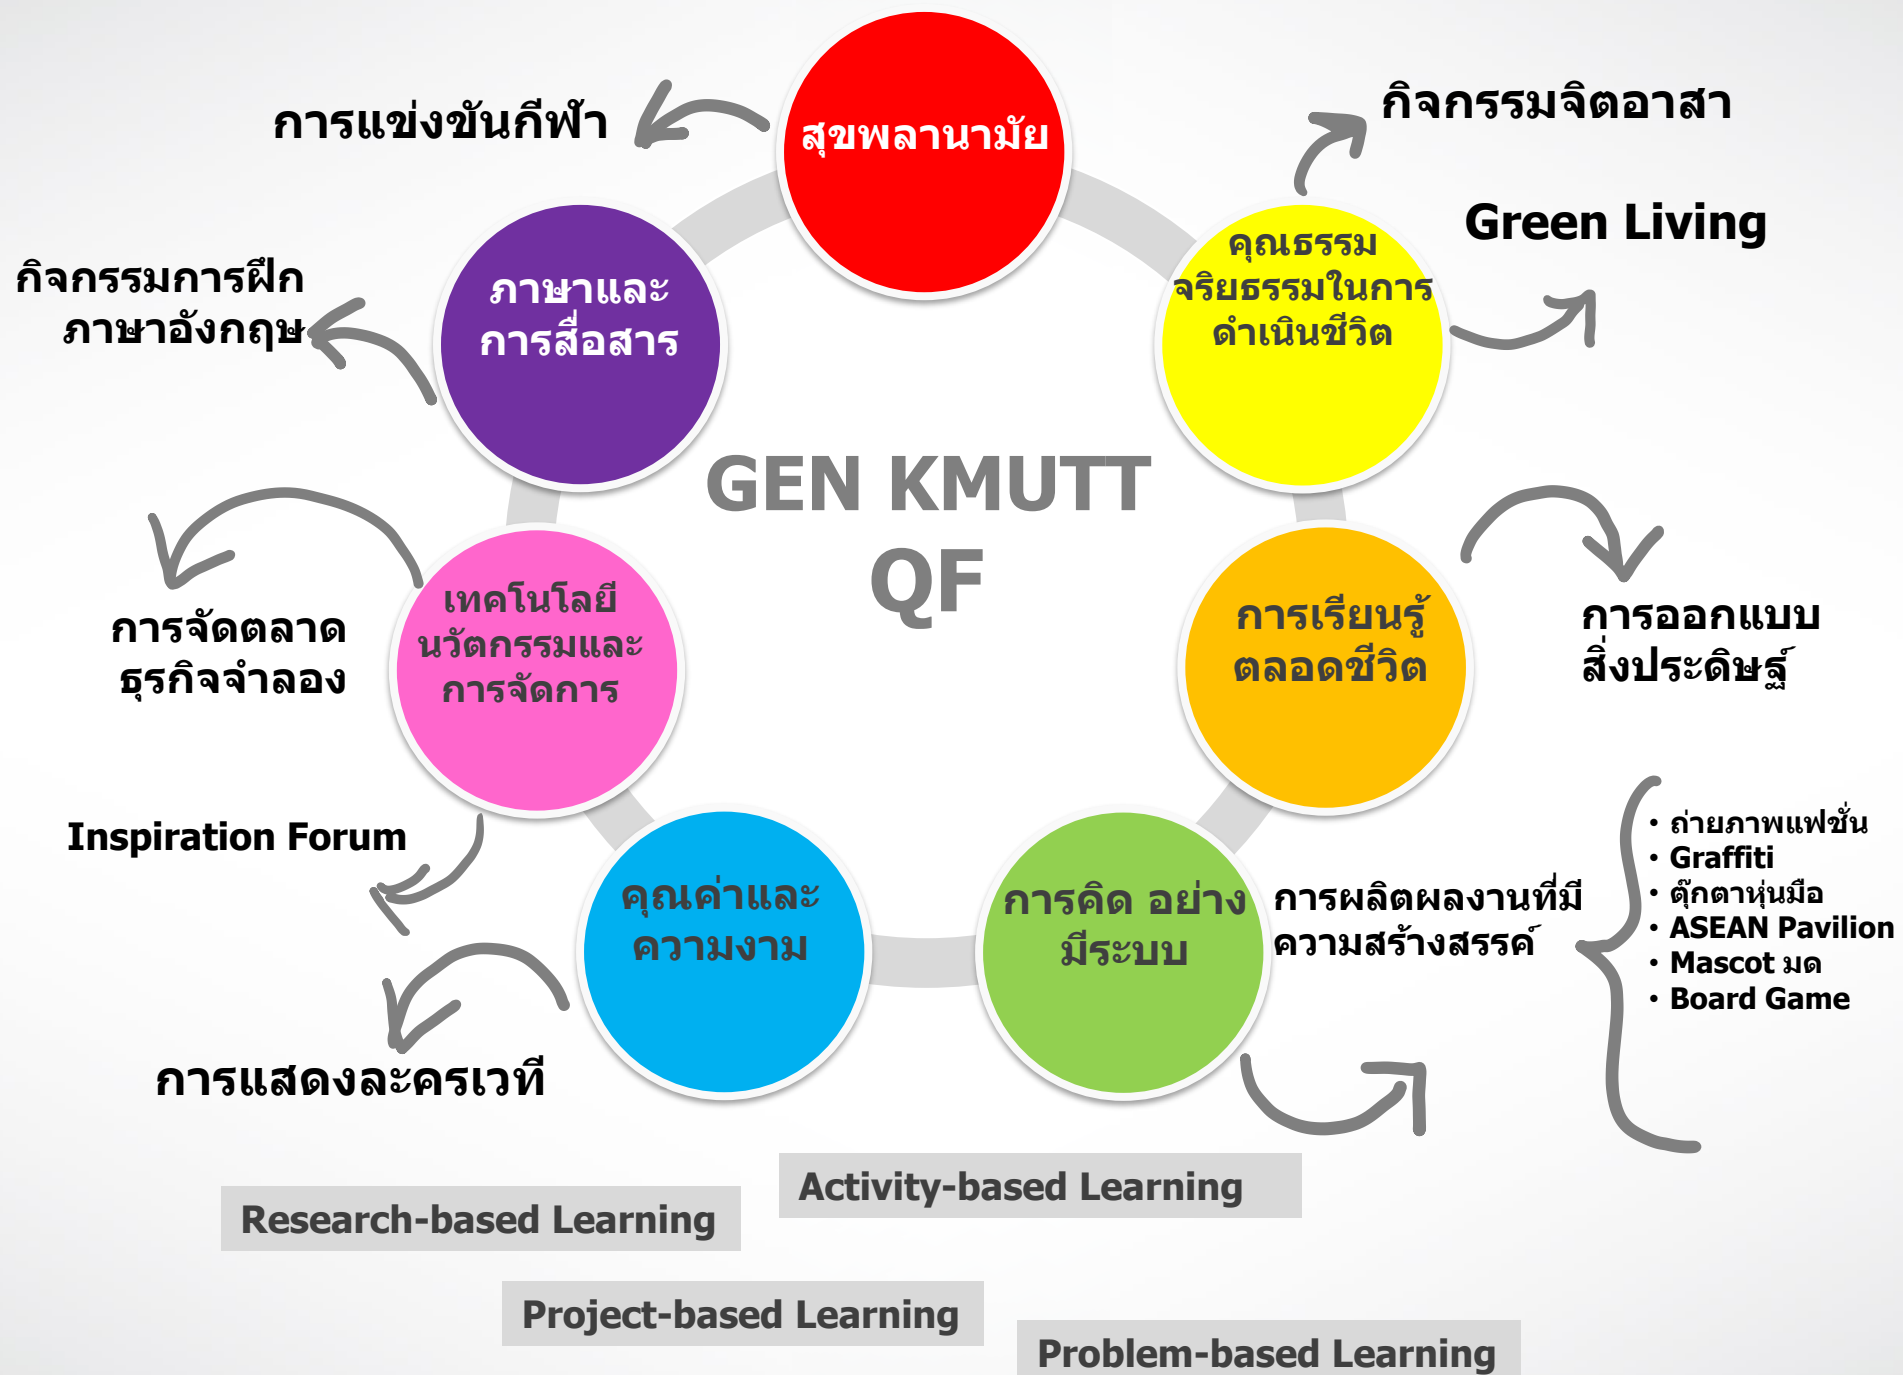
การแข่งขันกีฬา

สุขพลานามัย

กิจกรรมจิตอาสา

Green Living

คุณธรรม จริยธรรมในการดำเนินชีวิต

กิจกรรมการฝึกภาษาอังกฤษ

ภาษาและการสื่อสาร

GEN KMUTT QF

การจัดตลาดธุรกิจจำลอง

เทคโนโลยี นวัตกรรมและการจัดการ

การเรียนรู้ตลอดชีวิต

การออกแบบสิ่งประดิษฐ์

Inspiration Forum

คุณค่าและความงาม

การคิด อย่างมีระบบ

การผลิตผลงานที่มีความสร้างสรรค์

• ถ่ายภาพแฟชั่น
• Graffiti
• ตุ๊กตาหุ่นมือ
• ASEAN Pavilion
• Mascot มด
• Board Game

การแสดงละครเวที

Activity-based Learning

Research-based Learning

Project-based Learning

Problem-based Learning